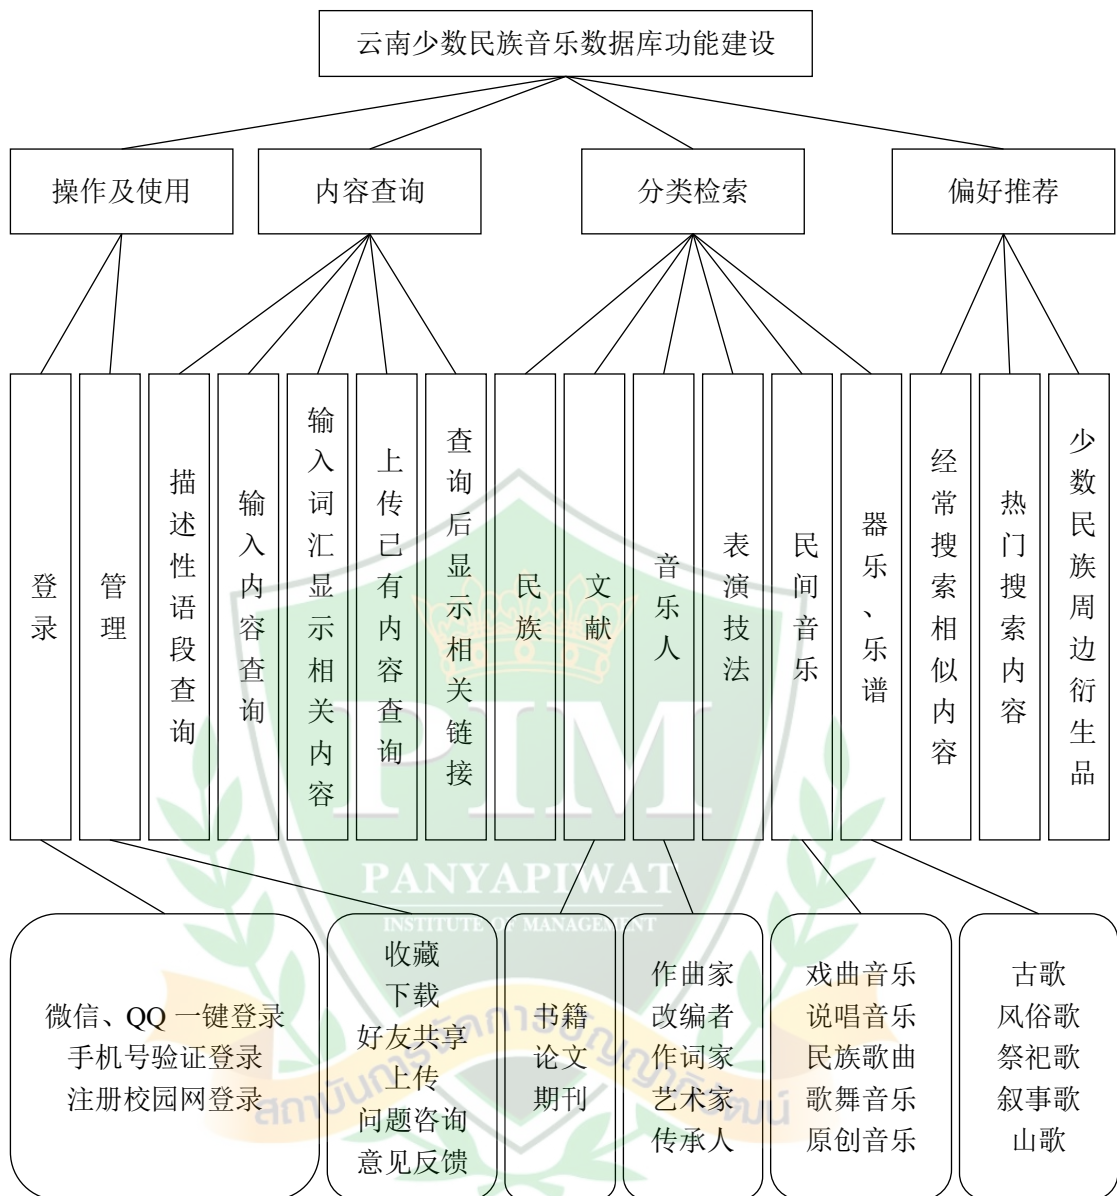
云南少数民族音乐数据库功能建设

操作及使用
内容查询
分类检索
偏好推荐

登录
管理
描述性语段查询
输入内容查询
输入词汇显示相关内容
上传已有内容查询
查询后显示相关链接
民族
文献
音乐人
表演技法
民间音乐
器乐、乐谱
经常搜索相似内容
热门搜索内容
少数民族周边衍生品

微信、QQ 一键登录
手机号验证登录
注册校园网登录

收藏
下载
好友共享
上传
问题咨询
意见反馈

书籍
论文
期刊

作曲家
改编者
作词家
艺术家
传承人

戏曲音乐
说唱音乐
民族歌曲
歌舞音乐
原创音乐

古歌
风俗歌
祭祀歌
叙事歌
山歌

PIM
PANYAPIWAT
INSTITUTE OF MANAGEMENT
สถาบันการจัดการปัญญาภิวัฒน์